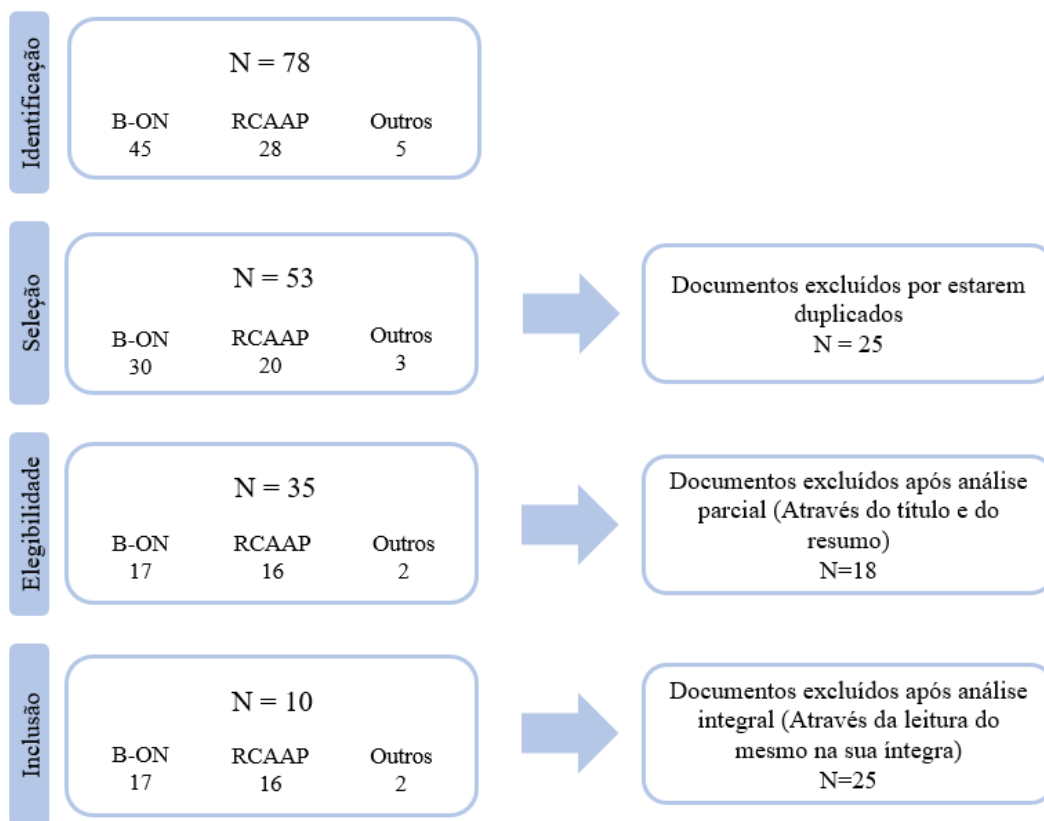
Identificação

N = 78

B-ON
45

RCAAP
28

Outros
5

Seleção

N = 53

B-ON
30

RCAAP
20

Outros
3

Documentos excluídos por estarem duplicados
N = 25

Elegibilidade

N = 35

B-ON
17

RCAAP
16

Outros
2

Documentos excluídos após análise parcial (Através do título e do resumo)
N=18

Inclusão

N = 10

B-ON
17

RCAAP
16

Outros
2

Documentos excluídos após análise integral (Através da leitura do mesmo na sua íntegra)
N=25